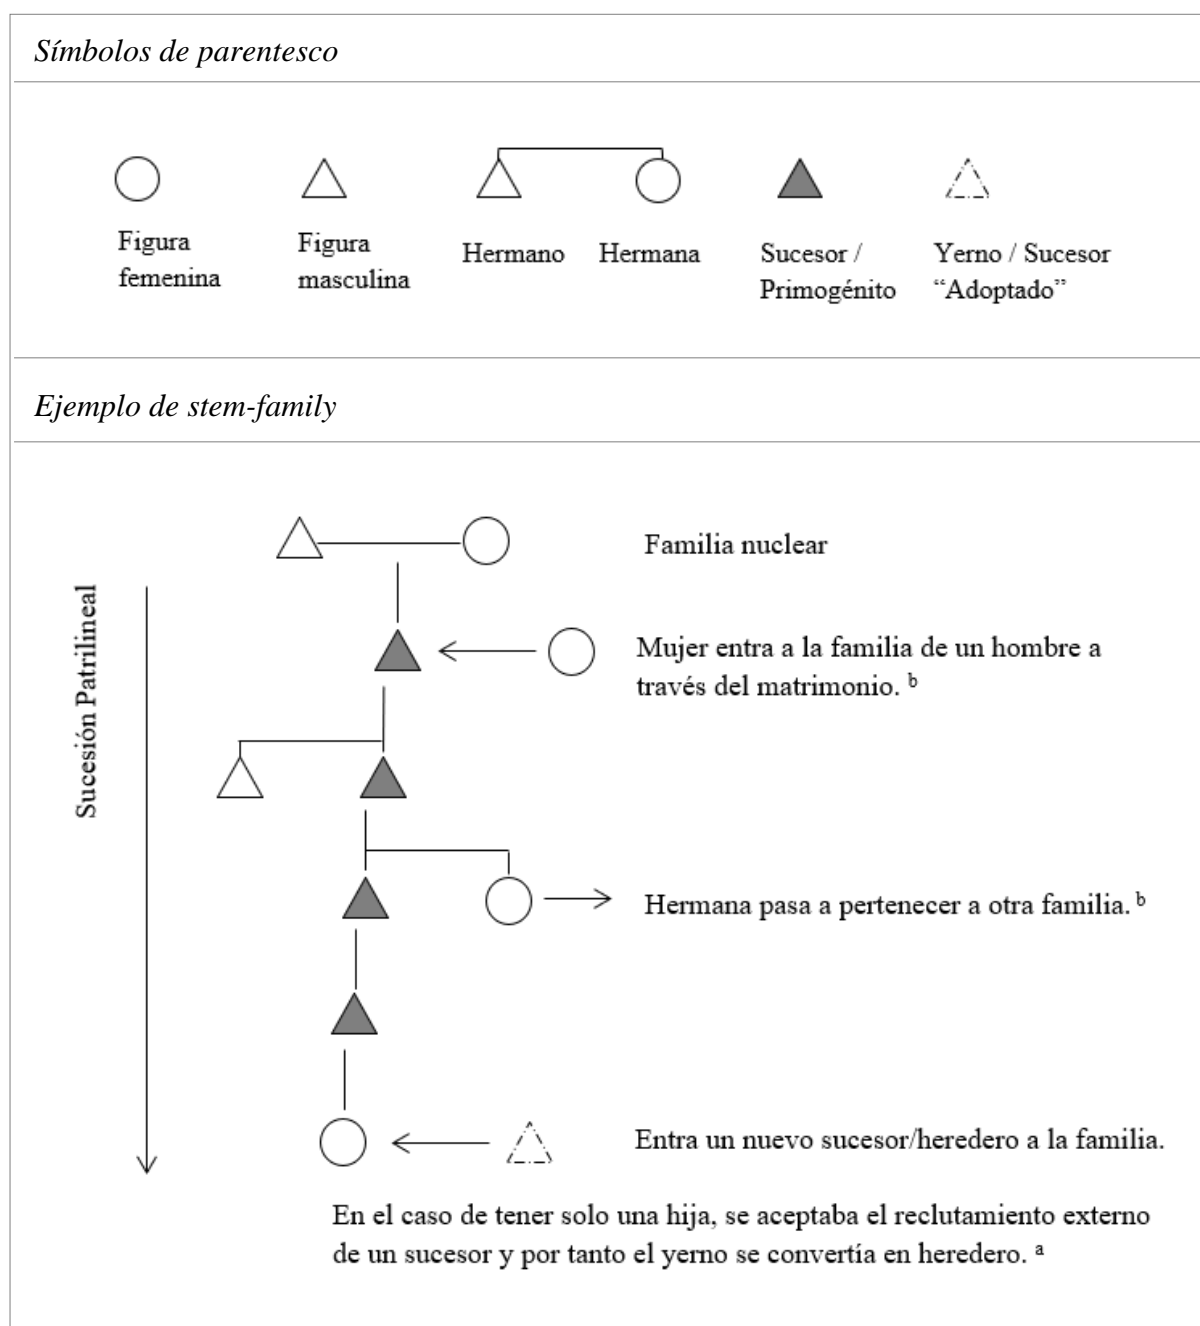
Símbolos de parentesco

Figura femenina

Figura masculina

Hermano

Hermana

Sucesor / Primogénito

Yerno / Sucesor "Adoptado"

Ejemplo de stem-family

Sucesión Patrilineal

Familia nuclear

Mujer entra a la familia de un hombre a través del matrimonio. $^{b}$

Hermana pasa a pertenecer a otra familia. $^{b}$

Entra un nuevo sucesor/heredero a la familia.

En el caso de tener solo una hija, se aceptaba el reclutamiento externo de un sucesor y por tanto el yerno se convertía en heredero. $^{a}$